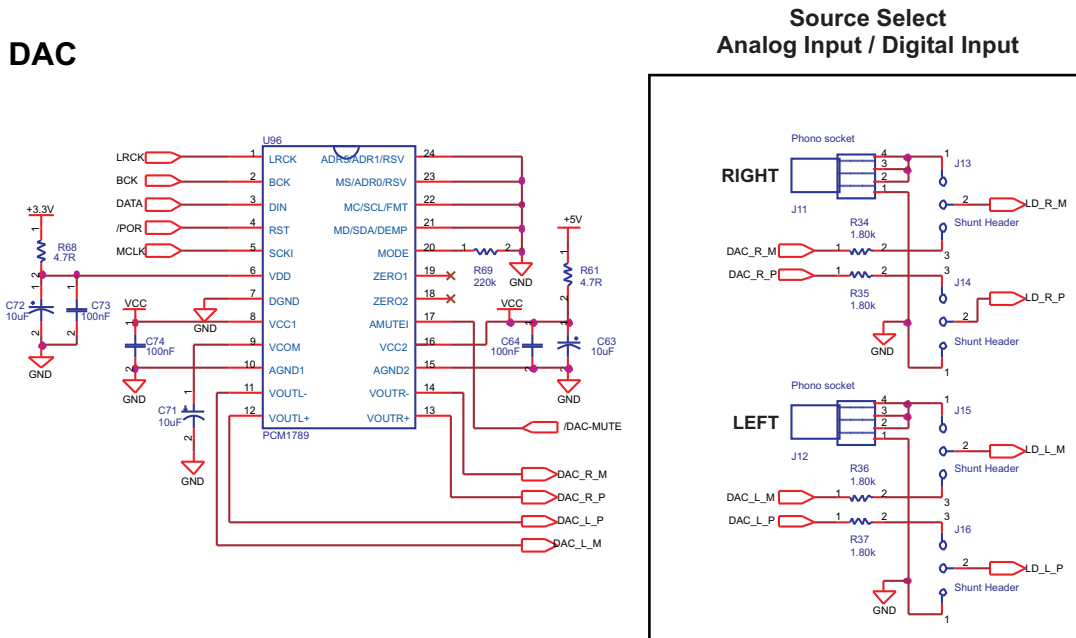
DAC

Source Select
Analog Input / Digital Input

U96
LRCK 1 LRCK
BCK 2 BCK
DATA 3 DIN
/POR 4 RST
MCLK 5 SCKI
6 VDD
7 DGND
8 VCC1
9 VCOM
10 AGND1
11 VOUTL-
12 VOUTL+
PCM1789
24 ADRS/ADR1/RSV
23 MS/ADR0/RSV
22 MC/SCL/FMT
21 MD/SDA/DEMP
20 MODE
19 ZERO1
18 ZERO2
17 AMUTEI
16 VCC2
15 AGND2
14 VOUTR-
13 VOUTR+

+3.3V
R68 4.7R
C72 10uF
C73 100nF
GND
VCC
GND
C74 100nF
GND
C71 10uF
GND
R69 220k
GND
+5V
R61 4.7R
VCC
C64 100nF
C63 10uF
GND
/DAC-MUTE
DAC_R_M
DAC_R_P
DAC_L_P
DAC_L_M

Phono socket
RIGHT
J11
4 3 2 1
J13
LD_R_M
Shunt Header
R34 1.80k
DAC_R_M
DAC_R_P
R35 1.80k
J14
LD_R_P
GND
Shunt Header

Phono socket
LEFT
J12
4 3 2 1
J15
LD_L_M
Shunt Header
R36 1.80k
DAC_L_M
DAC_L_P
R37 1.80k
J16
LD_L_P
GND
Shunt Header